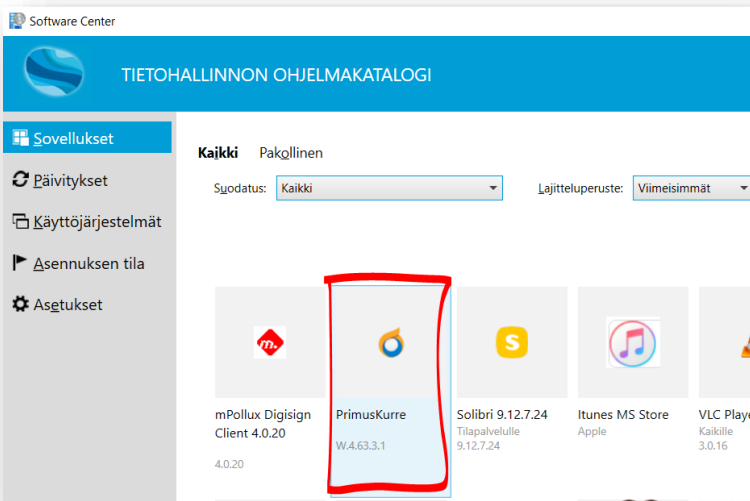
Software Center

TIETOHALLINNON OHJELMAKATALOGI

Sovellukset

Päivitykset

Käyttöjärjestelmät

Asennuksen tila

Asetukset

Kaikki Pakollinen

Suodatus: Kaikki

Lajitteluperuste: Viimeisimmät

mPollux Digisign Client 4.0.20
4.0.20

PrimusKurre
W.4.63.3.1

Solibri 9.12.7.24
Tilapalvelulle
9.12.7.24

Itunes MS Store
Apple

VLC Playe
Kaikille
3.0.16